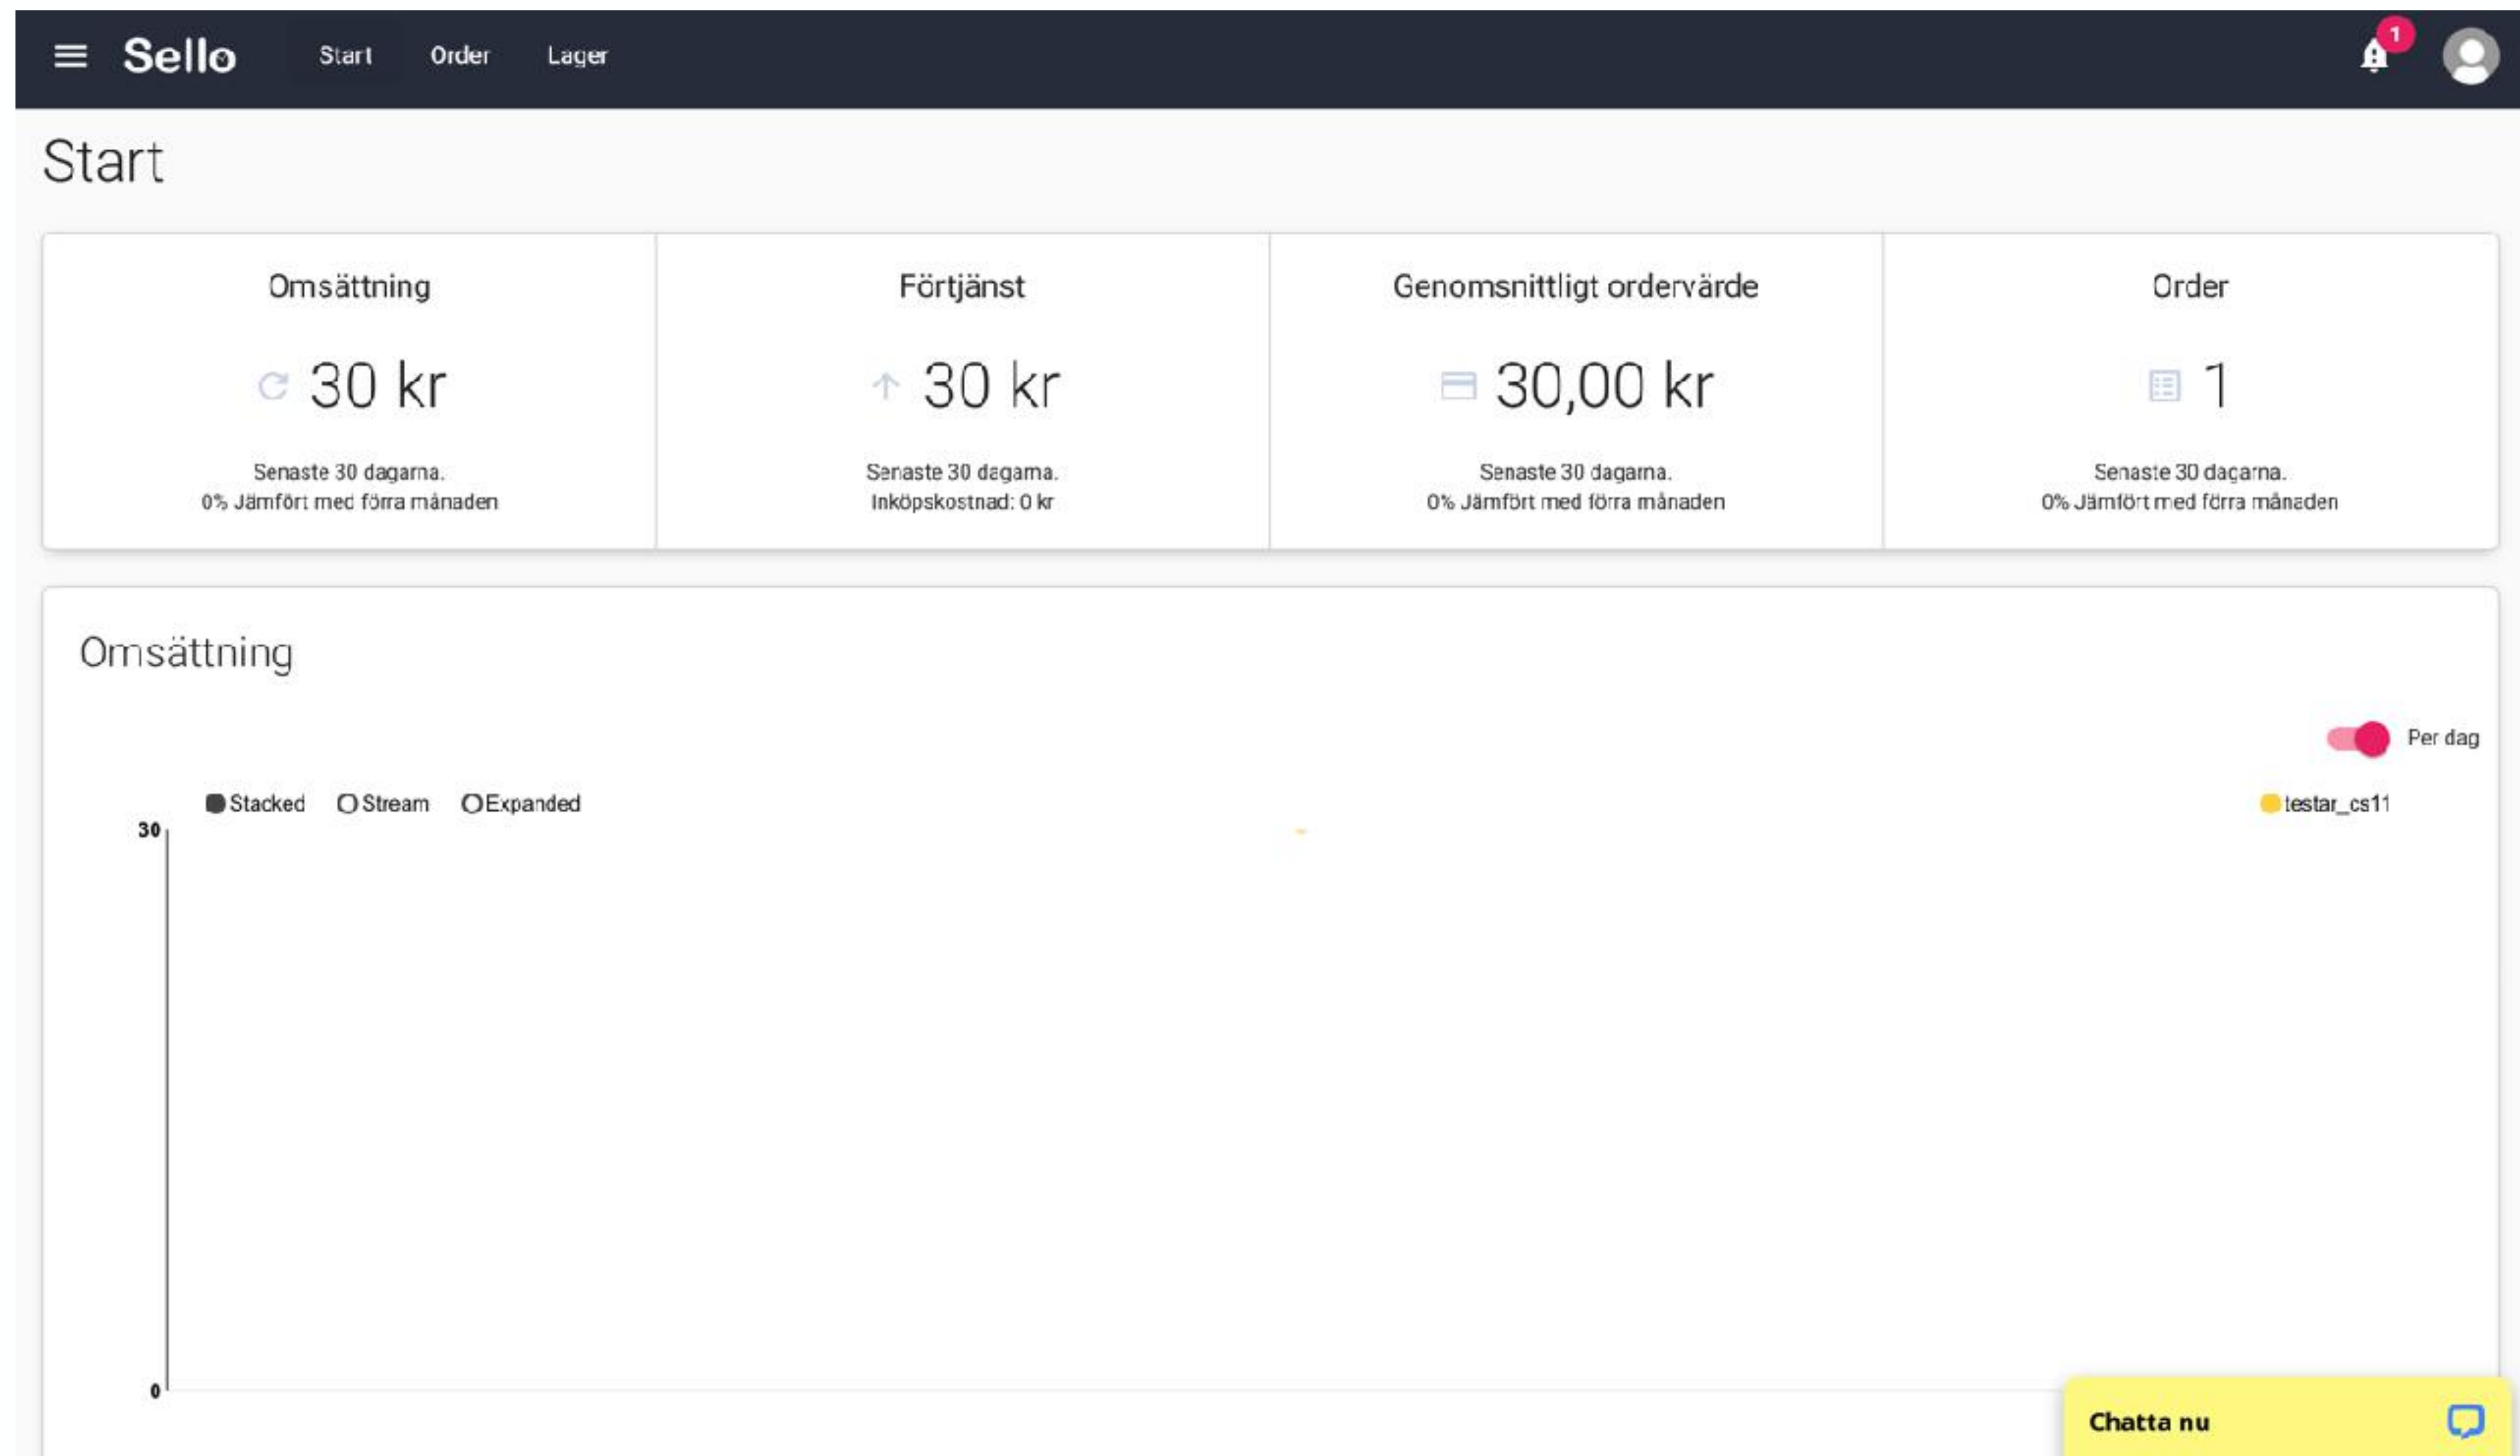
Sello Start Order Lager

1

Start

Omsättning

30 kr

Senaste 30 dagarna.
0% Jämfört med förra månaden

Förtjänst

30 kr

Senaste 30 dagarna.
Inköpskostnad: 0 kr

Genomsnittligt ordervärde

30,00 kr

Senaste 30 dagarna.
0% Jämfört med förra månaden

Order

1

Senaste 30 dagarna.
0% Jämfört med förra månaden

Omsättning

Per dag

Stacked Stream Expanded

testar_cs11

30

0

Chatta nu